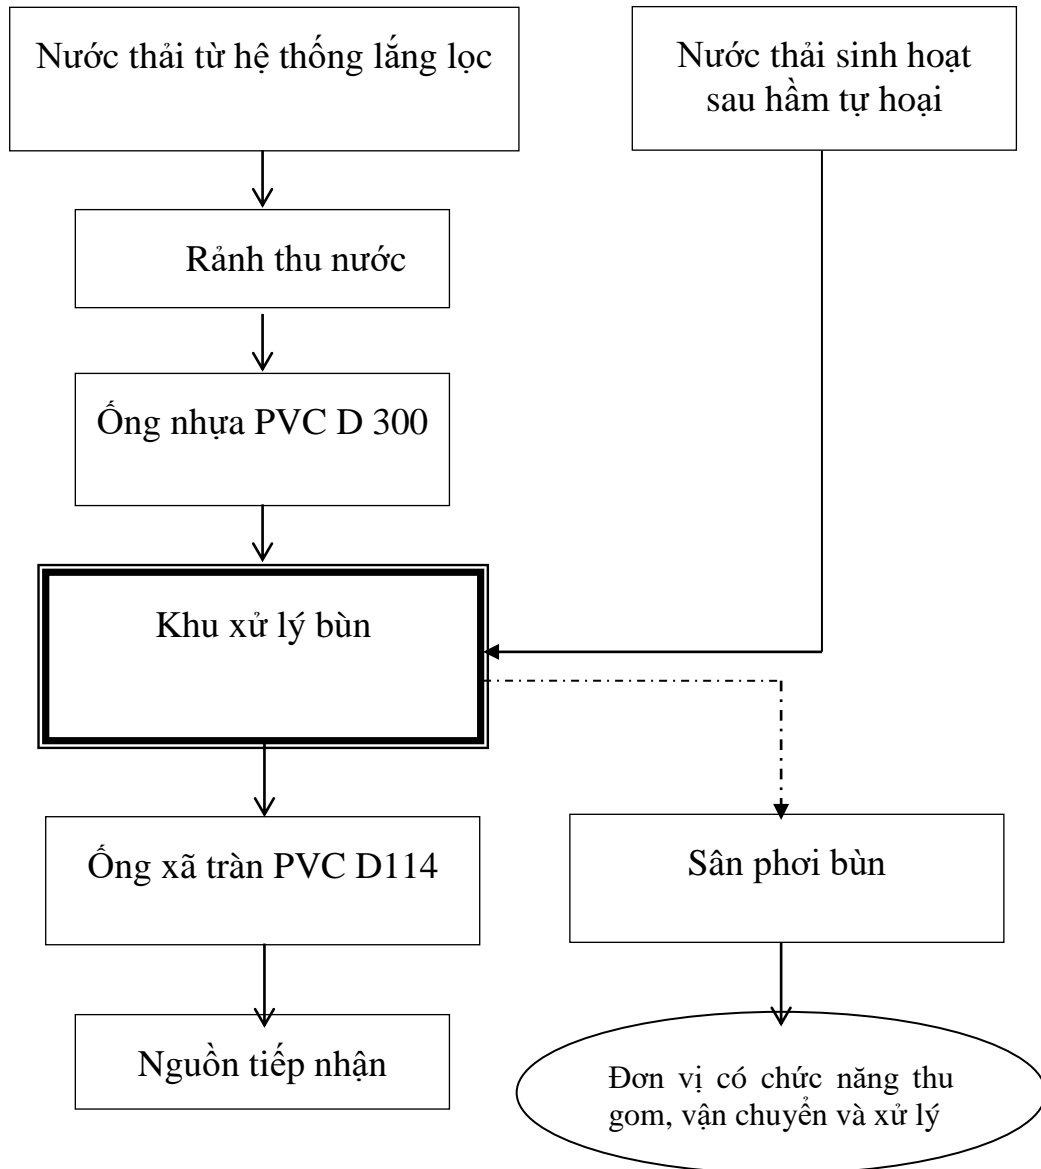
Nước thải từ hệ thống lắng lọc

Nước thải sinh hoạt sau hầm tự hoại

Rảnh thu nước

Ống nhựa PVC D 300

Khu xử lý bùn

Ống xã tràn PVC D114

Sân phơi bùn

Nguồn tiếp nhận

Đơn vị có chức năng thu gom, vận chuyển và xử lý